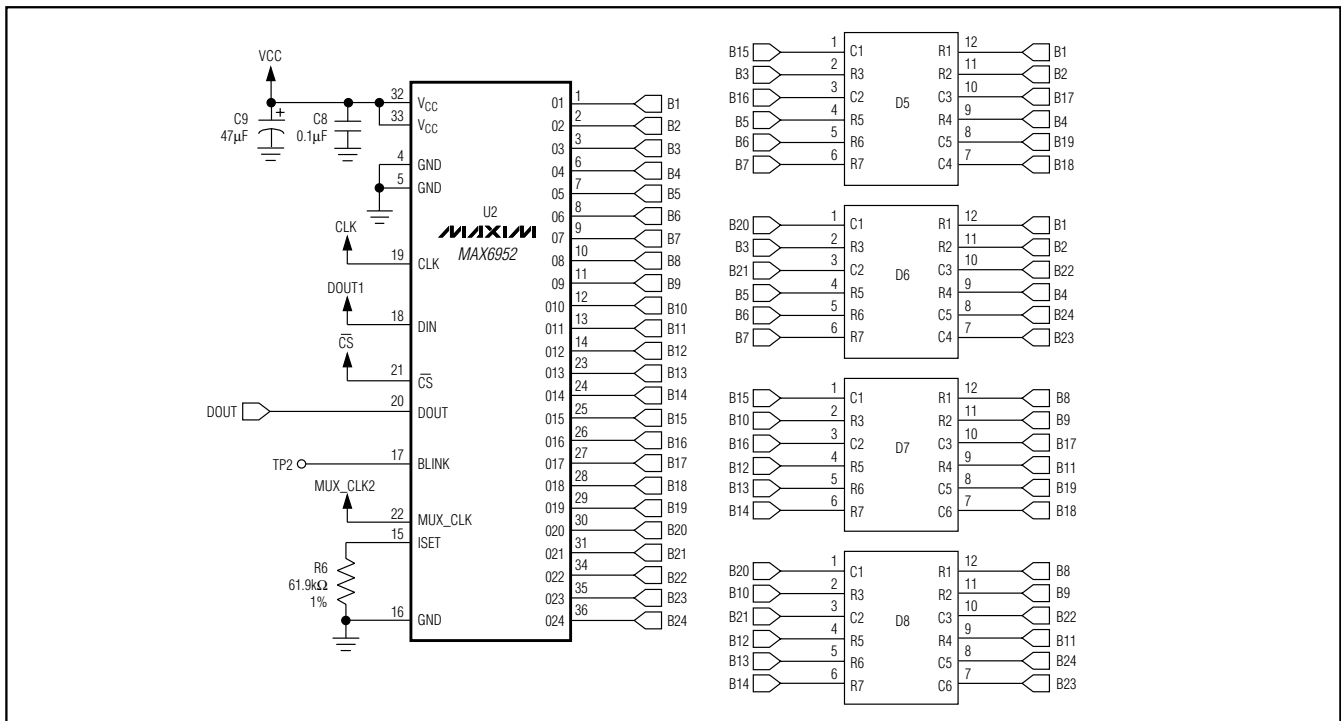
VCC

C9
47μF

C8
0.1μF

32 $V_{CC}$
33 $V_{CC}$
4 GND
5 GND

U2
MAXIM
MAX6952

CLK
19 CLK

DOUT1
18 DIN

$\overline{CS}$
21 $\overline{CS}$

DOUT
20 DOUT

TP2
17 BLINK

MUX_CLK2
22 MUX_CLK
15 ISET

R6
61.9kΩ
1%
16 GND

O1 1 B1
O2 2 B2
O3 3 B3
O4 6 B4
O5 7 B5
O6 8 B6
O7 9 B7
O8 10 B8
O9 11 B9
O10 12 B10
O11 13 B11
O12 14 B12
O13 23 B13
O14 24 B14
O15 25 B15
O16 26 B16
O17 27 B17
O18 28 B18
O19 29 B19
O20 30 B20
O21 31 B21
O22 34 B22
O23 35 B23
O24 36 B24

D5
B15 1 C1
B3 2 R3
B16 3 C2
B5 4 R5
B6 5 R6
B7 6 R7
R1 12 B1
R2 11 B2
C3 10 B17
R4 9 B4
C5 8 B19
C4 7 B18

D6
B20 1 C1
B3 2 R3
B21 3 C2
B5 4 R5
B6 5 R6
B7 6 R7
R1 12 B1
R2 11 B2
C3 10 B22
R4 9 B4
C5 8 B24
C4 7 B23

D7
B15 1 C1
B10 2 R3
B16 3 C2
B12 4 R5
B13 5 R6
B14 6 R7
R1 12 B8
R2 11 B9
C3 10 B17
R4 9 B11
C5 8 B19
C6 7 B18

D8
B20 1 C1
B10 2 R3
B21 3 C2
B12 4 R5
B13 5 R6
B14 6 R7
R1 12 B8
R2 11 B9
C3 10 B22
R4 9 B11
C5 8 B24
C6 7 B23